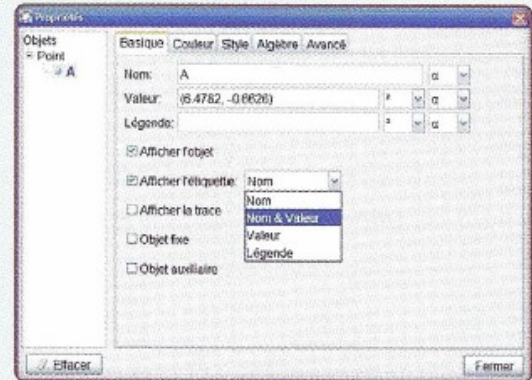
Propriétés

Objets
Point
A

Basique Couleur Style Algèbre Avancé

Nom: A α
Valeur: (6.4782, -0.6626) α
Légende: α

☑ Afficher l'objet

☑ Afficher l'étiquette: Nom

Nom
Nom & Valeur
Valeur
Légende

☐ Afficher la trace

☐ Objet fixe

☐ Objet auxiliaire

Effacer

Fermer